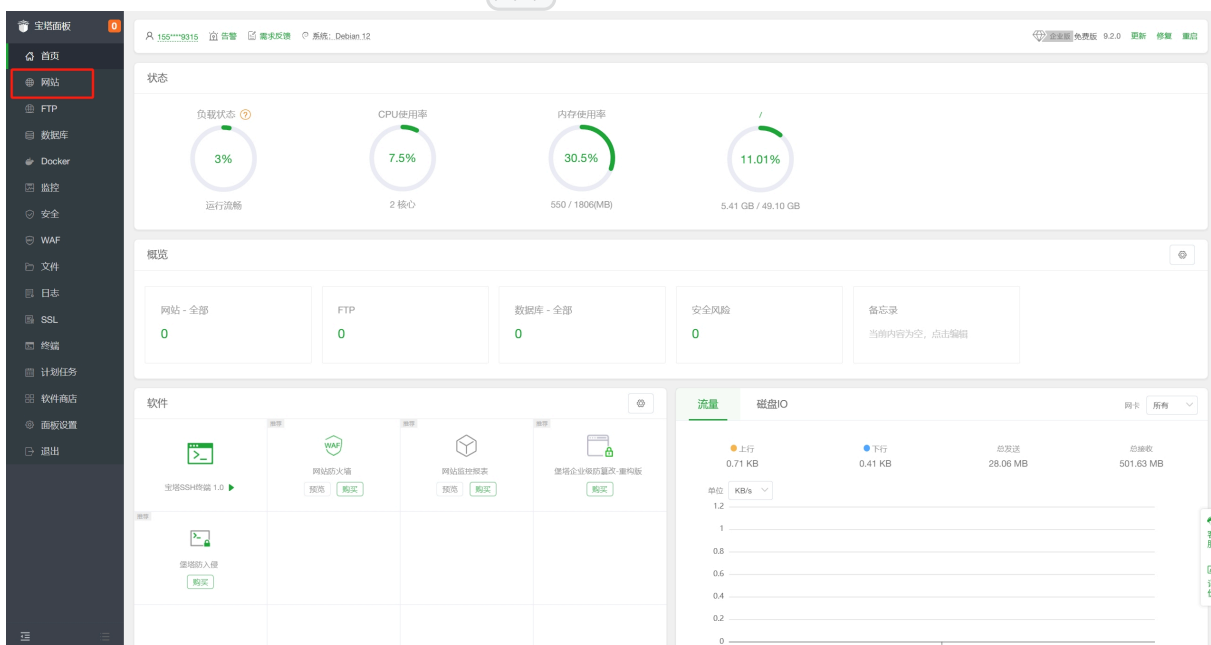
宝塔面板 0

首页
网站
FTP
数据库
Docker
监控
安全
WAF
文件
日志
SSL
终端
计划任务
软件商店
面板设置
退出

155****9315 告警 需求反馈 系统: Debian 12

企业版 免费版 9.2.0 更新 修复 重启

状态

负载状态 ?
3%
运行流畅

CPU使用率
7.5%
2 核心

内存使用率
30.5%
550 / 1806(MB)

/
11.01%
5.41 GB / 49.10 GB

概览

网站 - 全部
0

FTP
0

数据库 - 全部
0

安全风险
0

备忘录
当前内容为空，点击编辑

软件

宝塔SSH终端 1.0

推荐
网站防火墙
预览 购买

推荐
网站监控报表
预览 购买

推荐
堡塔企业级防篡改-重构版
购买

推荐
堡塔防入侵
购买

流量 磁盘IO

网卡 所有

上行
0.71 KB

下行
0.41 KB

总发送
28.06 MB

总接收
501.63 MB

单位 KB/s

1.2
1
0.8
0.6
0.4
0.2
0